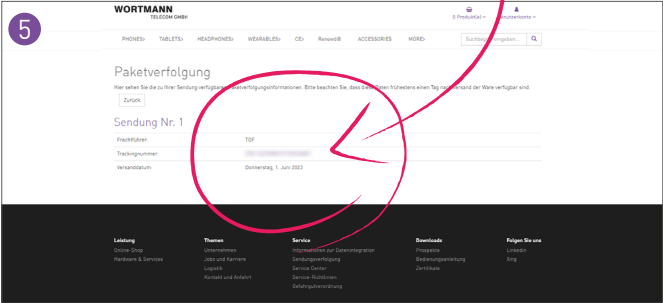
5

WORTMANN
TELECOM GMBH

0 Produkt(e) ▾ Benutzerkonto ▾

PHONES› TABLETS› HEADPHONES› WEARABLES› CE› Renewd® ACCESSORIES MORE› Suchbegriff eingeben...

Paketverfolgung

Hier sehen Sie die zu Ihrer Sendung verfügbaren Paketverfolgungsinformationen. Bitte beachten Sie, dass diese erst frühestens einen Tag nach Versand der Ware verfügbar sind.

Zurück

Sendung Nr. 1

| Frachtführer: | TOF |
|---|---|
| Trackingnummer: | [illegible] |
| Versanddatum: | Donnerstag, 1. Juni 2023 |

Leistung
Online-Shop
Hardware & Services

Themen
Unternehmen
Jobs und Karriere
Logistik
Kontakt und Anfahrt

Service
Informationen zur Datenintegration
Sendungsverfolgung
Service Center
Service-Richtlinien
Gefahrgutverordnung

Downloads
Prospekte
Bedienungsanleitung
Zertifikate

Folgen Sie uns
LinkedIn
Xing